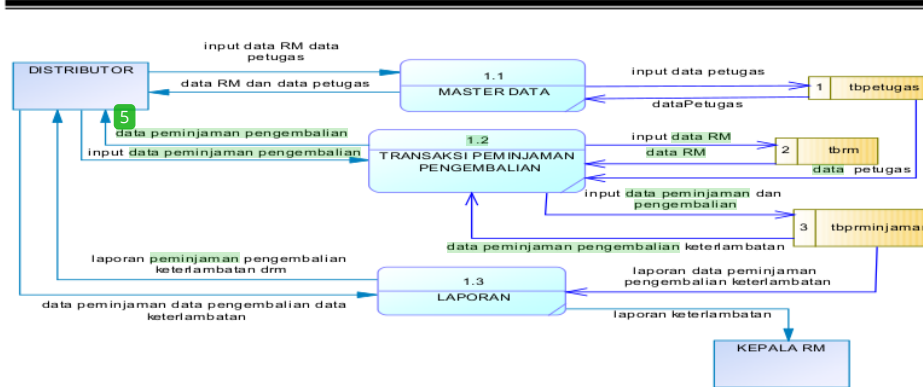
DISTRIBUTOR

input data RM data petugas

data RM dan data petugas

1.1
MASTER DATA

input data petugas

dataPetugas

1 tbpetugas

5

data peminjaman pengembalian

input data peminjaman pengembalian

1.2
TRANSAKSI PEMINJAMAN PENGEMBALIAN

input data RM

data RM

2 tbrm

data petugas

input data peminjaman dan pengembalian

3 tbprminjaman

data peminjaman pengembalian keterlambatan

laporan peminjaman pengembalian keterlambatan drm

1.3
LAPORAN

laporan data peminjaman pengembalian keterlambatan

data peminjaman data pengembalian data keterlambatan

laporan keterlambatan

KEPALA RM